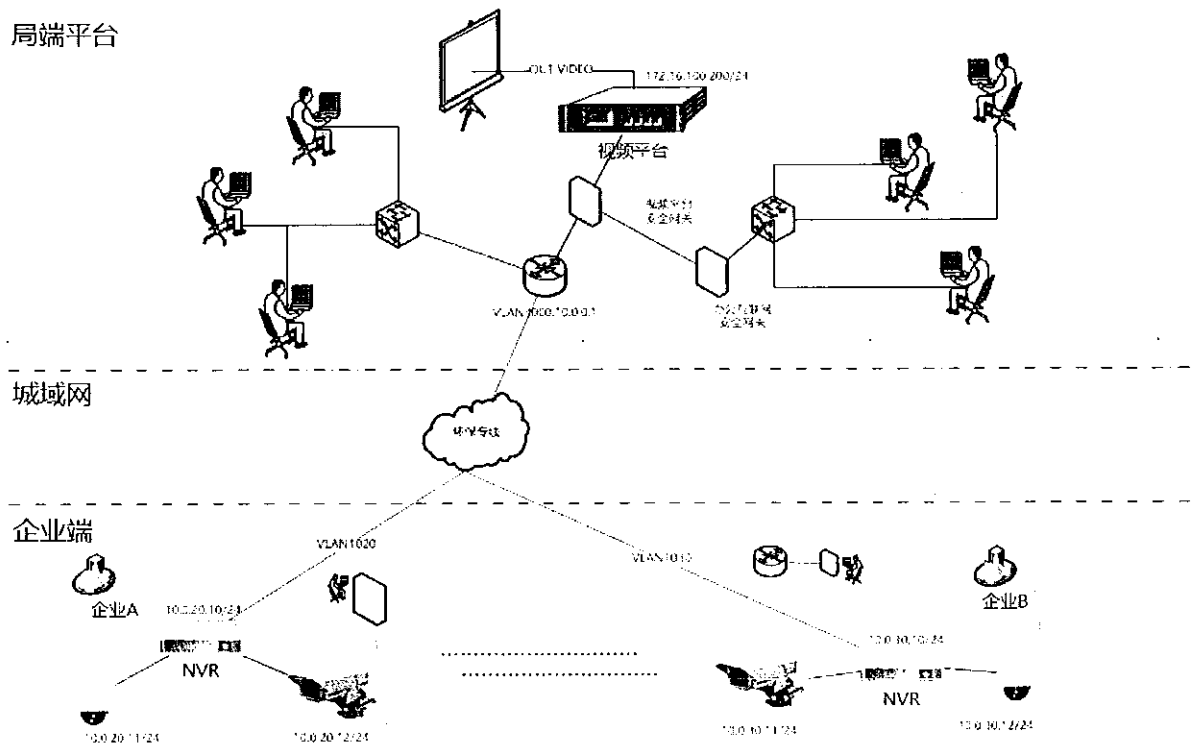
局端平台

OUT VIDEO

172.16.100.200/24

视频平台

视频平台 安全网关

VLAN 1000 10.0.0.1

办公网 安全网关

城域网

城域专线

企业端

VLAN1020

VLAN1010

企业A

10.0.20.10/24

NVR

企业B

10.0.10.10/24

NVR

10.0.20.11/24

10.0.20.12/24

10.0.10.11/24

10.0.10.12/24